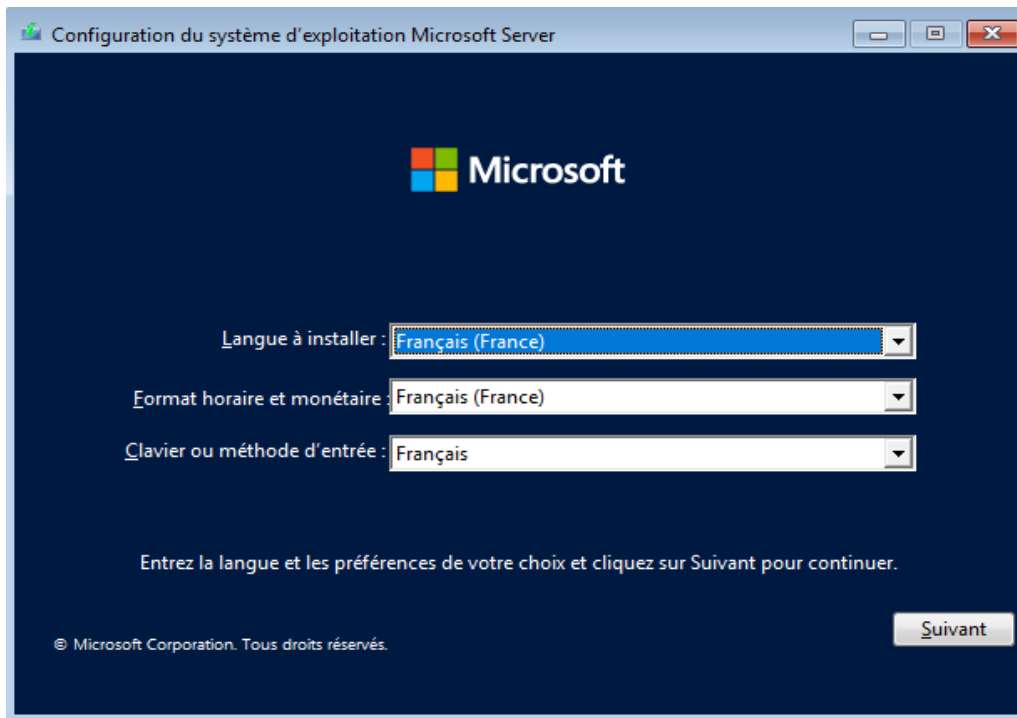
Configuration du système d'exploitation Microsoft Server

Microsoft

Langue à installer : Français (France)

Format horaire et monétaire : Français (France)

Clavier ou méthode d'entrée : Français

Entrez la langue et les préférences de votre choix et cliquez sur Suivant pour continuer.

© Microsoft Corporation. Tous droits réservés.

Suivant